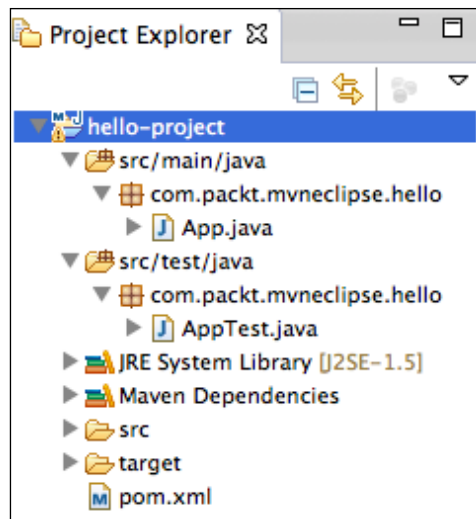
Project Explorer ☒

hello-project
src/main/java
com.packt.mvneclipse.hello
App.java
src/test/java
com.packt.mvneclipse.hello
AppTest.java
JRE System Library [J2SE-1.5]
Maven Dependencies
src
target
pom.xml